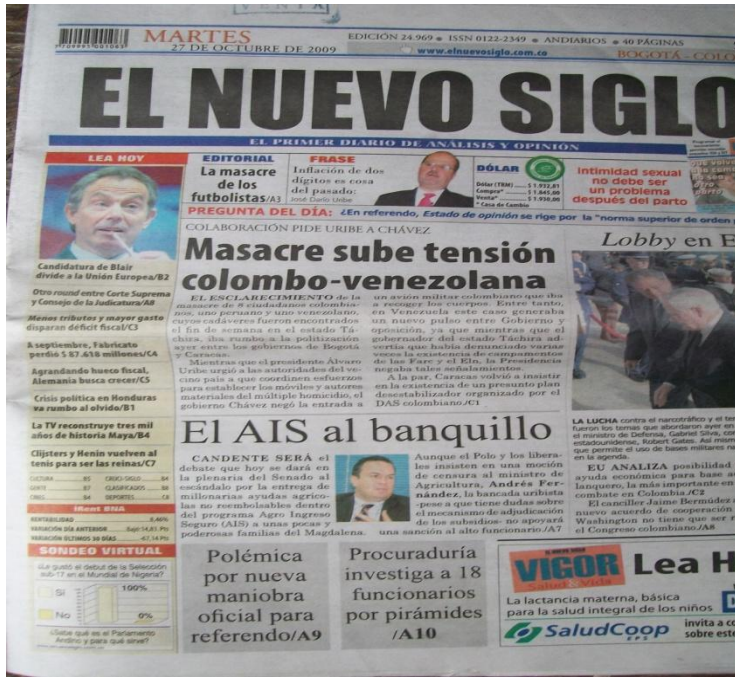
VENTA

MARTES
27 DE OCTUBRE DE 2009

EDICIÓN 24.969 • ISSN 0122-2349 • ANDIARIOS • 40 PÁGINAS
www.elnuevosiglo.com.co
BOGOTÁ - COLO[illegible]

EL NUEVO SIGLO

EL PRIMER DIARIO DE ANÁLISIS Y OPINIÓN

LEA HOY

Candidatura de Blair divide a la Unión Europea/B2

Otro round entre Corte Suprema y Consejo de la Judicatura/A8

Menos tributos y mayor gasto disparan déficit fiscal/C3

A septiembre, Fabricato perdió $ 87.618 millones/C4

Agrandando hueco fiscal, Alemania busca crecer/C5

Crisis política en Honduras va rumbo al olvido/B1

La TV reconstruye tres mil años de historia Maya/B4

Clijsters y Henin vuelven al tenis para ser las reinas/C7

| CULTURA | B5 | CRUCI-SIGLO | B4 |
|---|---|---|---|
| GENTE | B7 | CLASIFICADOS | B6 |
| CINES | B4 | DEPORTES | C6 |

Ahorro BNA
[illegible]

SONDEO VIRTUAL
¿Le gustó el debut de la Selección sub-17 en el Mundial de Nigeria?
Sí 100%
No 0%
¿Sabe qué es el Parlamento Andino y para qué sirve?

EDITORIAL
La masacre de los futbolistas/A3

FRASE
Inflación de dos dígitos es cosa del pasado: José Darío Uribe

DÓLAR
Dólar (TRM) $1.932,81
Compra* $1.845,00
Venta* $1.930,00
* Casa de Cambio

Intimidad sexual no debe ser un problema después del parto

PREGUNTA DEL DÍA: ¿En referendo, Estado de opinión se rige por la "norma superior de orden p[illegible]

COLABORACIÓN PIDE URIBE A CHÁVEZ

Masacre sube tensión colombo-venezolana

EL ESCLARECIMIENTO de la masacre de 8 ciudadanos colombianos, uno peruano y uno venezolano, cuyos cadáveres fueron encontrados el fin de semana en el estado Táchira, iba rumbo a la politización ayer entre los gobiernos de Bogotá y Caracas.

Mientras que el presidente Álvaro Uribe urgió a las autoridades del vecino país a que coordinen esfuerzos para establecer los móviles y autores materiales del múltiple homicidio, el gobierno Chávez negó la entrada a un avión militar colombiano que iba a recoger los cuerpos. Entre tanto, en Venezuela este caso generaba un nuevo pulso entre Gobierno y oposición, ya que mientras que el gobernador del estado Táchira advertía que había denunciado varias veces la existencia de campamentos de las Farc y el Eln, la Presidencia negaba tales señalamientos.

A la par, Caracas volvió a insistir en la existencia de un presunto plan desestabilizador organizado por el DAS colombiano./C1

Lobby en E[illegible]

LA LUCHA contra el narcotráfico y el te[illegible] fueron los temas que abordaron ayer en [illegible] el ministro de Defensa, Gabriel Silva, con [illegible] estadounidenses, Robert Gates. Así mism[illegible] que permite el uso de bases militares n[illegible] en la agenda.

EU ANALIZA posibilidad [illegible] ayuda económica para base a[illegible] Palanquero, la más importante en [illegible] combate en Colombia./C2

El canciller Jaime Bermúdez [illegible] nuevo acuerdo de cooperación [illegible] Washington no tiene que ser r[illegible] el Congreso colombiano./A4

El AIS al banquillo

CANDENTE SERÁ el debate que hoy se dará en la plenaria del Senado al escándalo por la entrega de millonarias ayudas agrícolas no reembolsables dentro del programa Agro Ingreso Seguro (AIS) a unas pocas y poderosas familias del Magdalena.

Aunque el Polo y los liberales insisten en una moción de censura al ministro de Agricultura, Andrés Fernández, la bancada uribista -pese a que tiene dudas sobre el mecanismo de adjudicación de los subsidios- no apoyará una sanción al alto funcionario/A7

Polémica por nueva maniobra oficial para referendo/A9

Procuraduría investiga a 18 funcionarios por pirámides /A10

VIGOR Salud y Vida
Lea H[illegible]
La lactancia materna, básica para la salud integral de los niños
SaludCoop EPS
invita a c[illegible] sobre est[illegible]